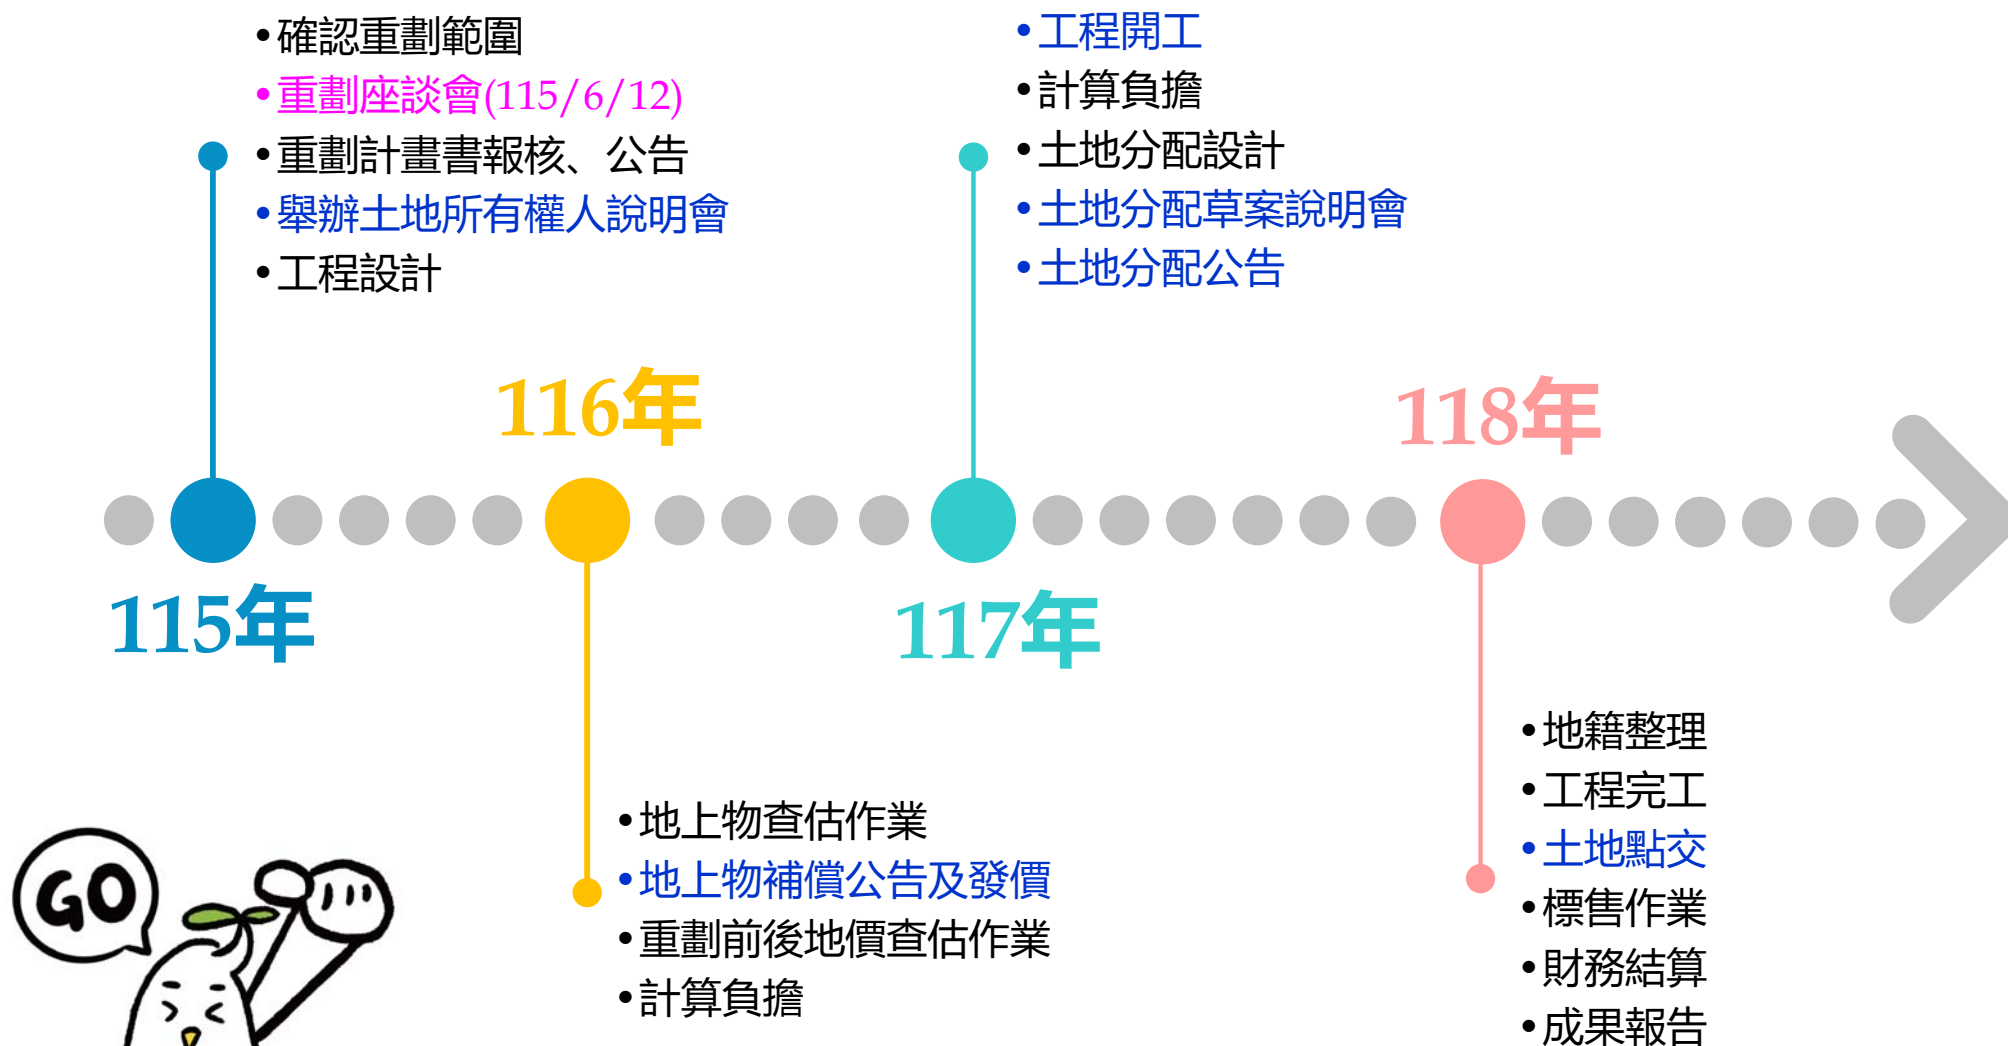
•確認重劃範圍
•重劃座談會(115/6/12)
•重劃計畫書報核、公告
•舉辦土地所有權人說明會
•工程設計

•工程開工
•計算負擔
•土地分配設計
•土地分配草案說明會
•土地分配公告

116年

118年

115年

117年

GO

•地上物查估作業
•地上物補償公告及發價
•重劃前後地價查估作業
•計算負擔

•地籍整理
•工程完工
•土地點交
•標售作業
•財務結算
•成果報告